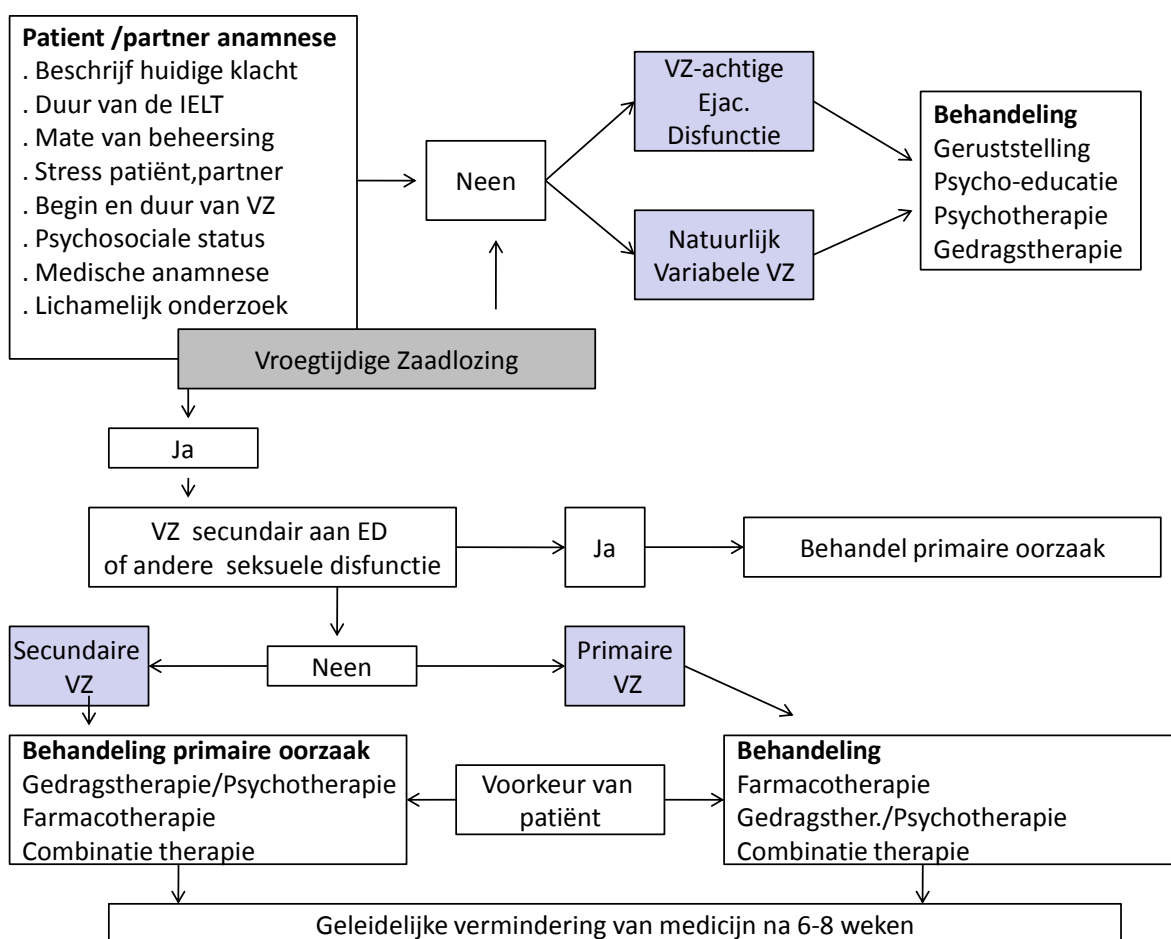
**Patient /partner anamnese**
. Beschrijf huidige klacht
. Duur van de IELT
. Mate van beheersing
. Stress patiënt,partner
. Begin en duur van VZ
. Psychosociale status
. Medische anamnese
. Lichamelijk onderzoek

Neen

VZ-achtige Ejac. Disfunctie

Natuurlijk Variabele VZ

**Behandeling**
Geruststelling
Psycho-educatie
Psychotherapie
Gedragstherapie

Vroegtijdige Zaadlozing

Ja

VZ secundair aan ED of andere seksuele disfunctie

Ja

Behandel primaire oorzaak

Secundaire VZ

Neen

Primaire VZ

**Behandeling primaire oorzaak**
Gedragstherapie/Psychotherapie
Farmacotherapie
Combinatie therapie

Voorkeur van patiënt

**Behandeling**
Farmacotherapie
Gedragsther./Psychotherapie
Combinatie therapie

Geleidelijke vermindering van medicijn na 6-8 weken